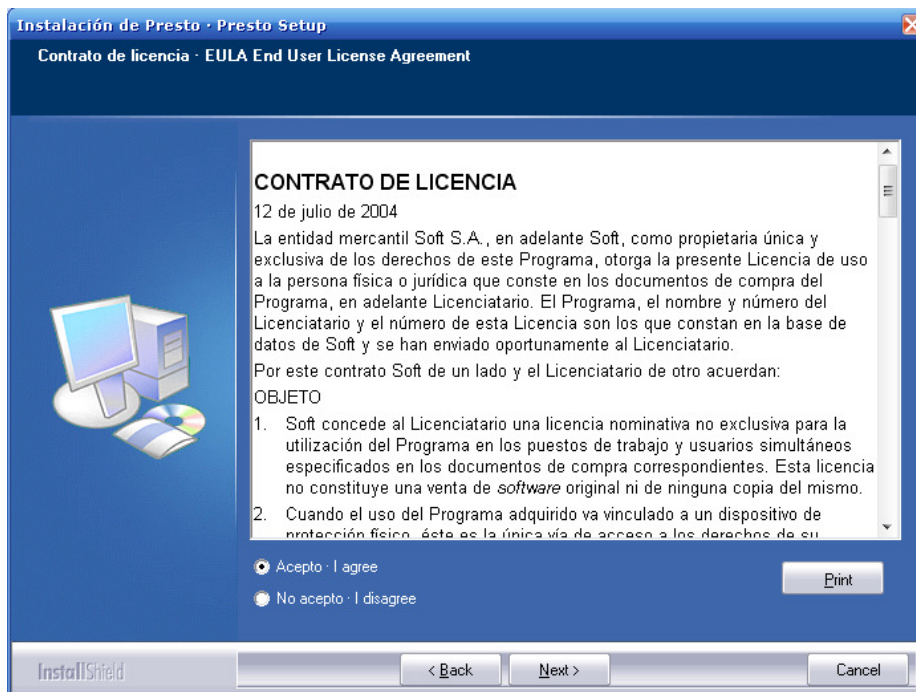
Instalación de Presto · Presto Setup

Contrato de licencia · EULA End User License Agreement

CONTRATO DE LICENCIA

12 de julio de 2004

La entidad mercantil Soft S.A., en adelante Soft, como propietaria única y exclusiva de los derechos de este Programa, otorga la presente Licencia de uso a la persona física o jurídica que conste en los documentos de compra del Programa, en adelante Licenciatario. El Programa, el nombre y número del Licenciatario y el número de esta Licencia son los que constan en la base de datos de Soft y se han enviado oportunamente al Licenciatario.

Por este contrato Soft de un lado y el Licenciatario de otro acuerdan:

OBJETO

1. Soft concede al Licenciatario una licencia nominativa no exclusiva para la utilización del Programa en los puestos de trabajo y usuarios simultáneos especificados en los documentos de compra correspondientes. Esta licencia no constituye una venta de software original ni de ninguna copia del mismo.

2. Cuando el uso del Programa adquirido va vinculado a un dispositivo de protección físico, éste es la única vía de acceso a los derechos de su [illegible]

Acepto · I agree

No acepto · I disagree

Print

InstallShield

< Back

Next >

Cancel